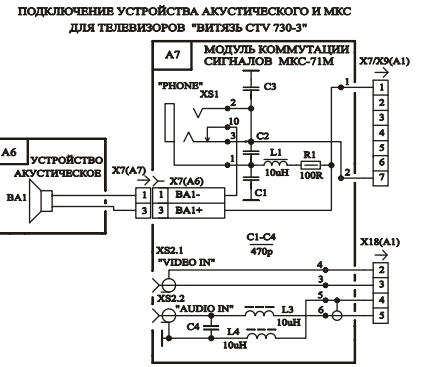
ПОДКЛЮЧЕНИЕ УСТРОЙСТВА АКУСТИЧЕСКОГО И МКС
ДЛЯ ТЕЛЕВИЗОРОВ "ВИТЯЗЬ CTV 730-3"

A7
МОДУЛЬ КОММУТАЦИИ СИГНАЛОВ МКС-71М

X7/X9(A1)
"PHONE"
XS1
C3
2
10
3
C2
1
L1
10uH
R1
100R
C1
1
2
1
2
3
4
5
6
7

A6
УСТРОЙСТВО АКУСТИЧЕСКОЕ
BA1
X7(A7)
X7(A6)
1
1
BA1-
3
3
BA1+

C1-C4
470p

XS2.1
"VIDEO IN"
X18(A1)
4
3
2
3
XS2.2
"AUDIO IN"
5
6
4
5
L3
10uH
C4
L4
10uH